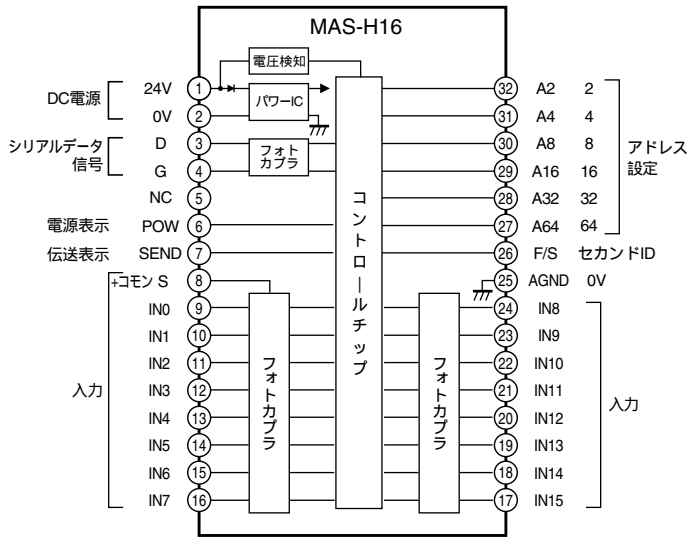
MAS-H16

電圧検知

パワーIC

フォトカプラ

コントロールチップ

フォトカプラ

フォトカプラ

DC電源 24V ① 0V ②

シリアルデータ信号 D ③ G ④

NC ⑤

電源表示 POW ⑥

伝送表示 SEND ⑦

+コモン S ⑧

入力 IN0 ⑨ IN1 ⑩ IN2 ⑪ IN3 ⑫ IN4 ⑬ IN5 ⑭ IN6 ⑮ IN7 ⑯

㉜ A2 2
㉛ A4 4
㉚ A8 8
㉙ A16 16
㉘ A32 32
㉗ A64 64
アドレス設定

㉖ F/S セカンドID

㉕ AGND 0V

入力 ㉔ IN8 ㉓ IN9 ㉒ IN10 ㉑ IN11 ⑳ IN12 ⑲ IN13 ⑱ IN14 ⑰ IN15